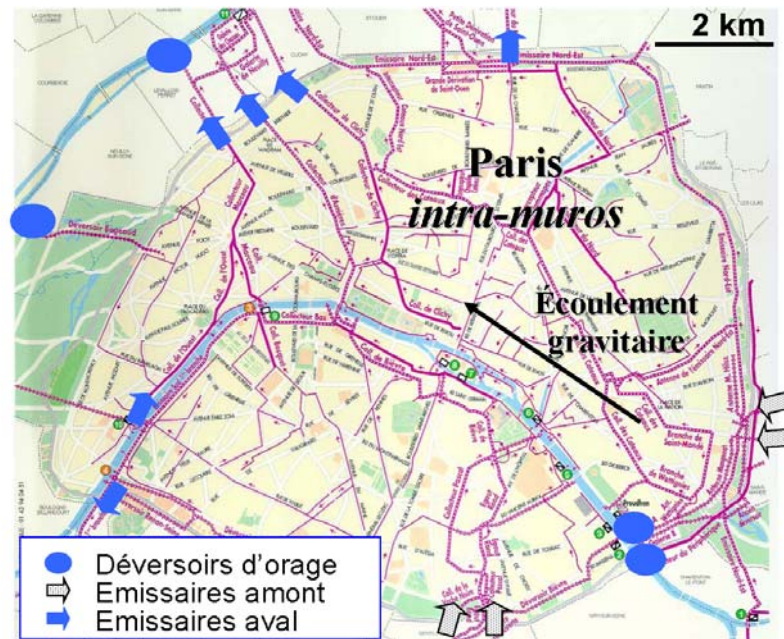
2 km

Paris
*intra-muros*

Écoulement
gravitaire

Émissaire Nord-Est
Grande Dérivation de Saint-Ouen
Collecteur de Clichy
Déversoir Bagatelle
Coll. de Clichy
Collecteur Bas
Émissaire Nord-Est
Branche de Saint-Mandé
Branche de Wattignies
Déversoir Bièvre

Déversoirs d'orage
Emissaires amont
Emissaires aval